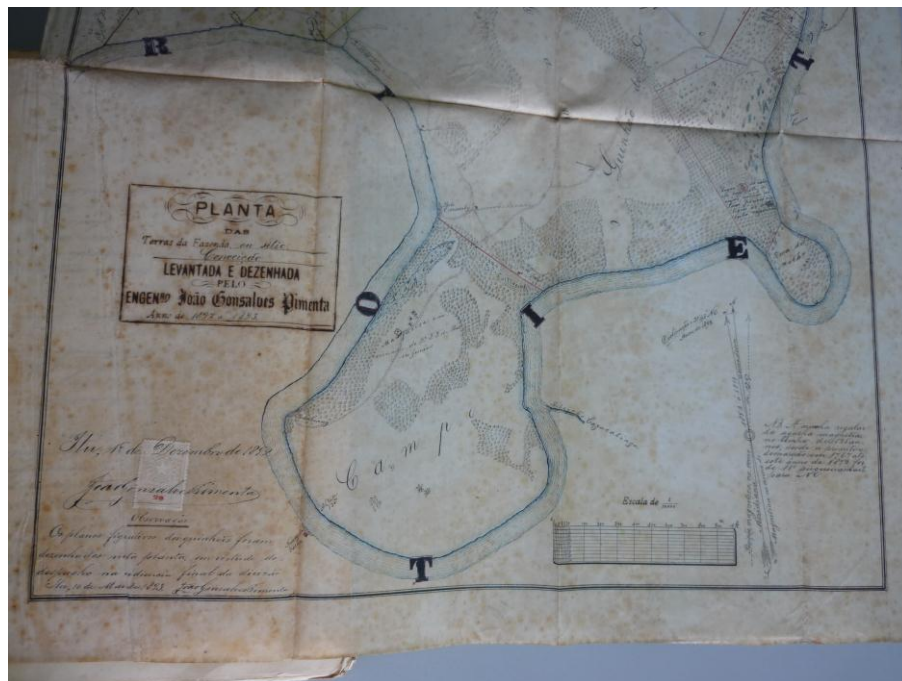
R

O

I

E

T

T

PLANTA
DAS
Terras da Fazenda em sitio
Conceição
LEVANTADA E DEZENHADA
PELO
ENGENHO João Gonsalves Pimenta
Ann. de 1882 a 1883

Itu, 18 de Dezembro de 1882
João Gonsalves Pimenta

Observação
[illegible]
Itu, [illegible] de Março 1883 João Gonsalves Pimenta

Campo

Escala de $\frac{1}{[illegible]}$